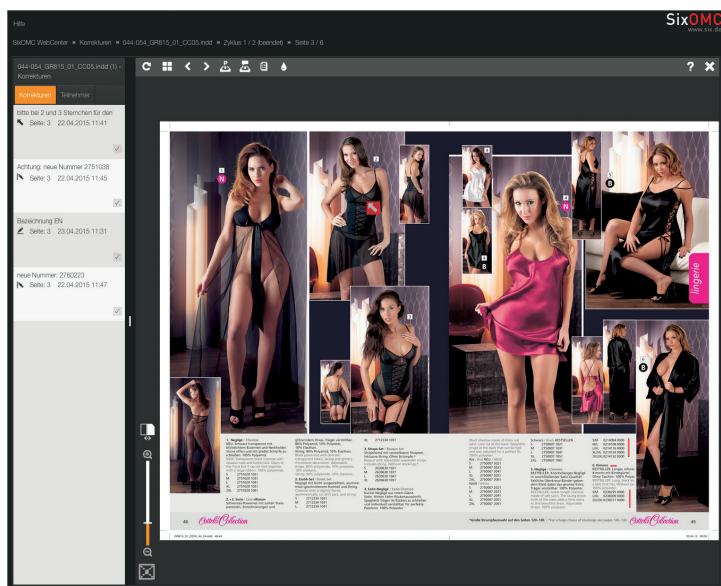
Hilfe

SixOMC

www.six.de

SixOMC WebCenter » Korrekturen » 044-054_GR815_01_CC05.indd » Zyklus 1 / 2 (beendet) » Seite 3 / 6

044-054_GR815_01_CC05.indd (1) - Korrekturen

Korrekturen

Teilnehmer

bitte bei 2 und 3 Sternchen für den

Seite: 3 22.04.2015 11:41

Achtung: neue Nummer 2751038

Seite: 3 22.04.2015 11:45

Bezeichnung EN

Seite: 3 23.04.2015 11:31

neue Nummer: 2760223

Seite: 3 22.04.2015 11:47

N

2

3

4

B

N

5

B

6

B

lingerie

1. Negligé

2. Set

3. Stings-Set

4. Satin-Negligé

5. Negligé

6. Kimono

48

Cottelli Collection

Cottelli Collection

49

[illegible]